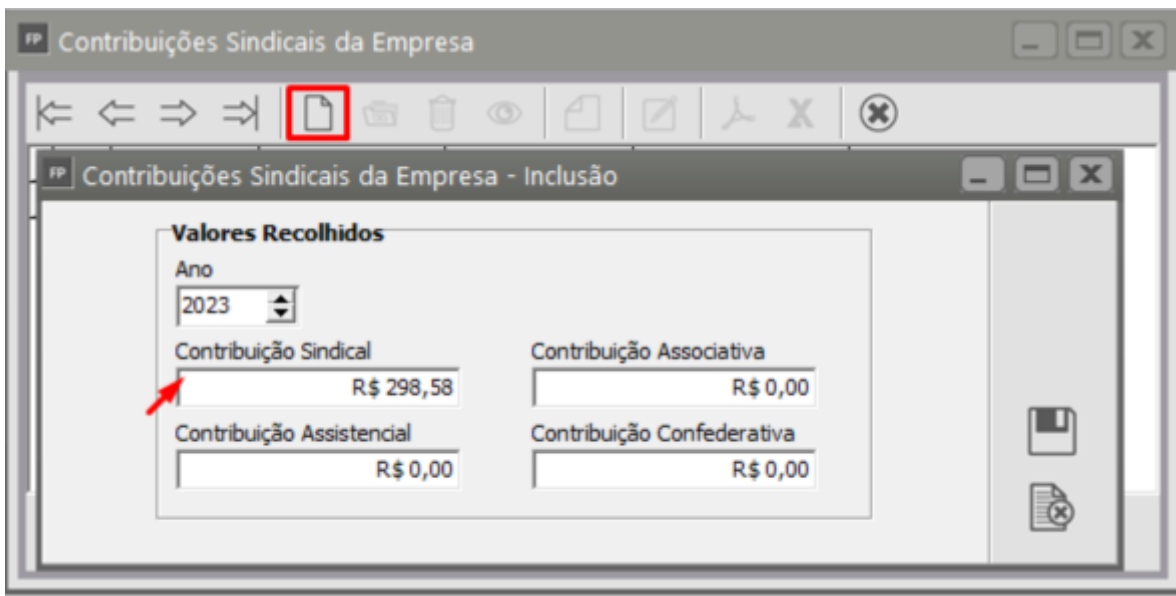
FP Contribuições Sindicais da Empresa

FP Contribuições Sindicais da Empresa - Inclusão

Valores Recolhidos

Ano

2023

Contribuição Sindical

R$ 298,58

Contribuição Associativa

R$ 0,00

Contribuição Assistencial

R$ 0,00

Contribuição Confederativa

R$ 0,00